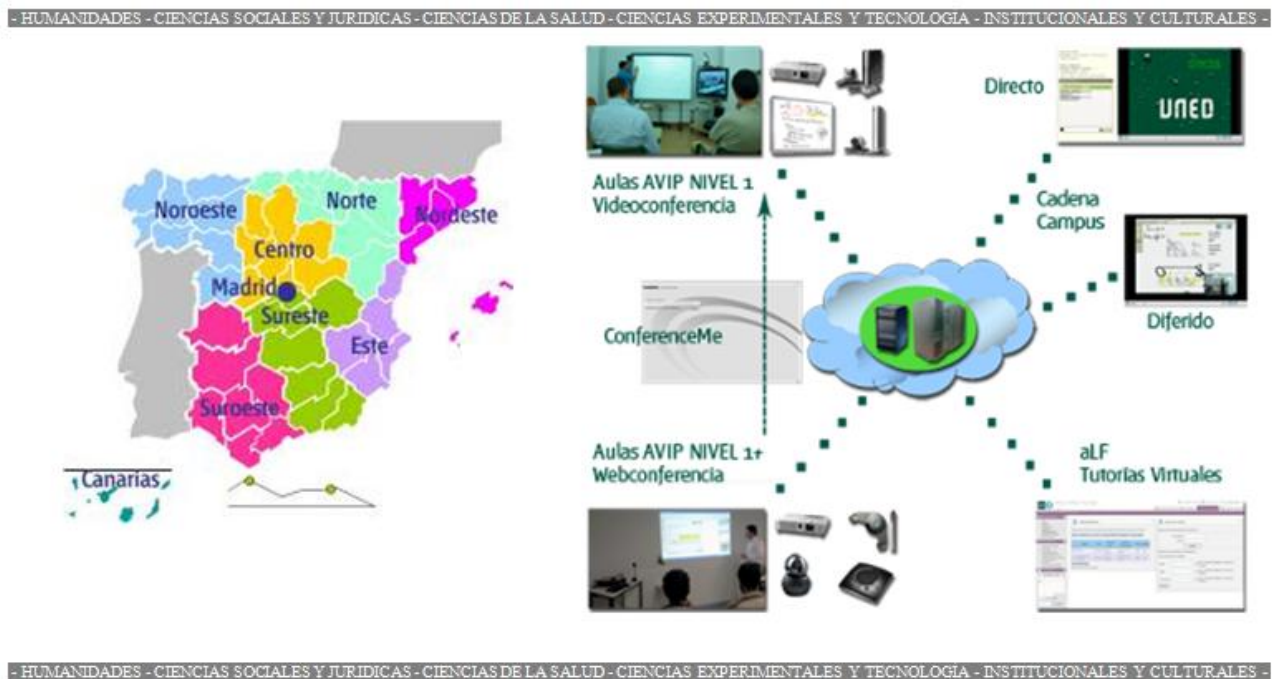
- HUMANIDADES - CIENCIAS SOCIALES Y JURIDICAS - CIENCIAS DE LA SALUD - CIENCIAS EXPERIMENTALES Y TECNOLOGIA - INSTITUCIONALES Y CULTURALES -

Noroeste
Norte
Nordeste
Centro
Madrid
Sureste
Este
Suroeste
Canarias

Aulas AVIP NIVEL 1
Videoconferencia

ConferenceMe

Aulas AVIP NIVEL 1+
Webconferencia

Directo
UNED

Cadena
Campus

Diferido

aLF
Tutorías Virtuales

- HUMANIDADES - CIENCIAS SOCIALES Y JURIDICAS - CIENCIAS DE LA SALUD - CIENCIAS EXPERIMENTALES Y TECNOLOGIA - INSTITUCIONALES Y CULTURALES -